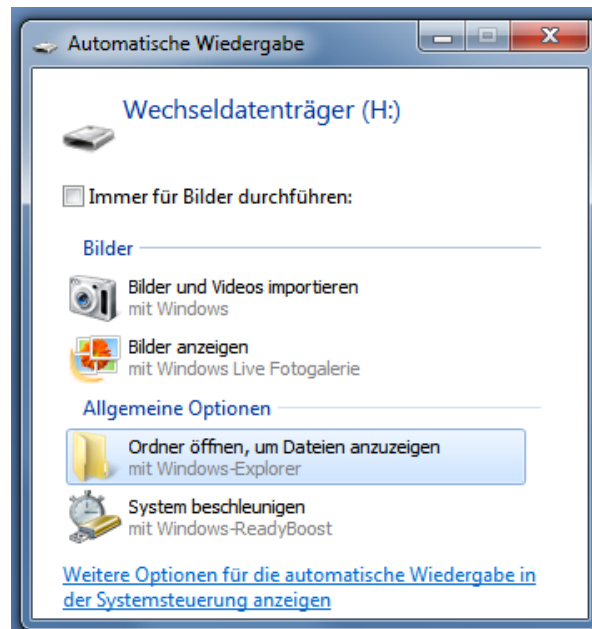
Automatische Wiedergabe

Wechseldatenträger (H:)

Immer für Bilder durchführen:

Bilder

Bilder und Videos importieren
mit Windows

Bilder anzeigen
mit Windows Live Fotogalerie

Allgemeine Optionen

Ordner öffnen, um Dateien anzuzeigen
mit Windows-Explorer

System beschleunigen
mit Windows-ReadyBoost

Weitere Optionen für die automatische Wiedergabe in der Systemsteuerung anzeigen